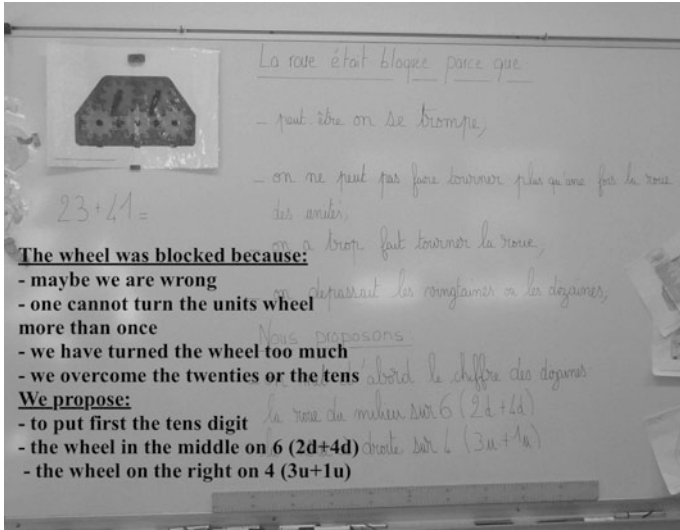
La roue était bloquée parce que

- peut être on se trompe,

- on ne peut pas faire tourner plus qu'une fois la roue des unités,

- on a trop fait tourner la roue,

- on dépassait les vingtaines ou les dizaines,

Nous proposons:

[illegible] abord le chiffre des dizaines

la roue du milieu sur 6 (2d+4d)

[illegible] droite sur 4 (3u+1u)

23+41=

The wheel was blocked because:
- maybe we are wrong
- one cannot turn the units wheel more than once
- we have turned the wheel too much
- we overcome the twenties or the tens
We propose:
- to put first the tens digit
- the wheel in the middle on 6 (2d+4d)
- the wheel on the right on 4 (3u+1u)